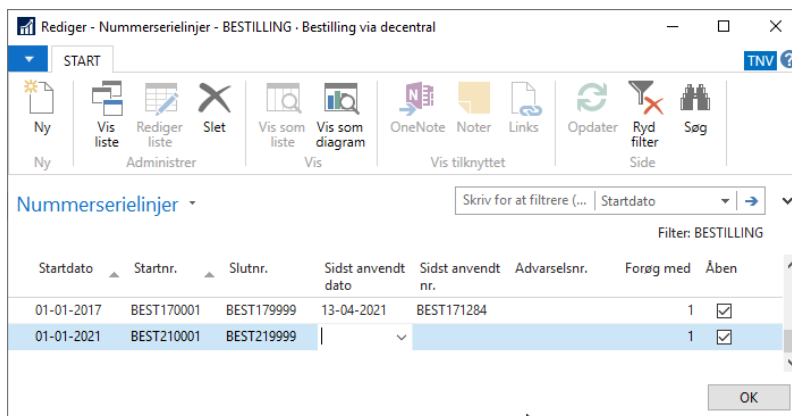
Rediger - Nummerserielinjer - BESTILLING · Bestilling via decentral

START

TNV

Ny
Ny

Vis liste
Rediger liste
Slet
Administrer

Vis som liste
Vis som diagram
Vis

OneNote
Noter
Links
Vis tilknyttet

Opdater
Ryd filter
Søg
Side

Nummerserielinjer

Skriv for at filtrere (...
Startdato

Filter: BESTILLING

| Startdato | Startnr. | Slutnr. | Sidst anvendt dato | Sidst anvendt nr. | Advarselsnr. | Forøg med | Åben |
|---|---|---|---|---|---|---|---|
| 01-01-2017 | BEST170001 | BEST179999 | 13-04-2021 | BEST171284 | | 1 | ☑ |
| 01-01-2021 | BEST210001 | BEST219999 | | | | 1 | ☑ |

OK